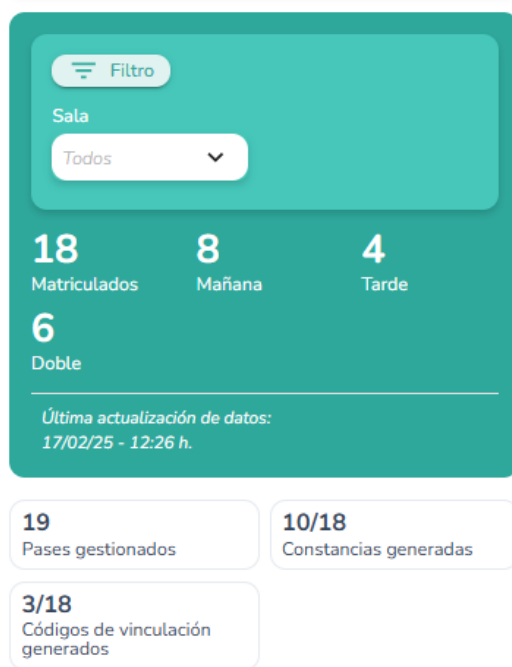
Filtro

Sala

Todos

18
Matriculados

8
Mañana

4
Tarde

6
Doble

Última actualización de datos:
17/02/25 - 12:26 h.

19
Pases gestionados

10/18
Constancias generadas

3/18
Códigos de vinculación generados